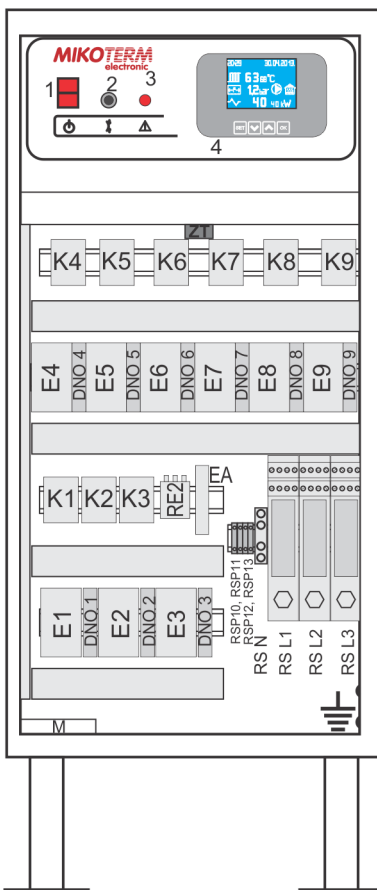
MIKOTERM electronic

1 2 3

4

20:25 30.04.2019
63 °C
1,2 bar
40 kW

ZT

K4 K5 K6 K7 K8 K9

E4 DNO.4 E5 DNO.5 E6 DNO.6 E7 DNO.7 E8 DNO.8 E9 DNO.9

K1 K2 K3 RE2 EA

RSP10, RSP11
RSP12, RSP13

E1 DNO.1 E2 DNO.2 E3 DNO.3

RS N RS L1 RS L2 RS L3

M